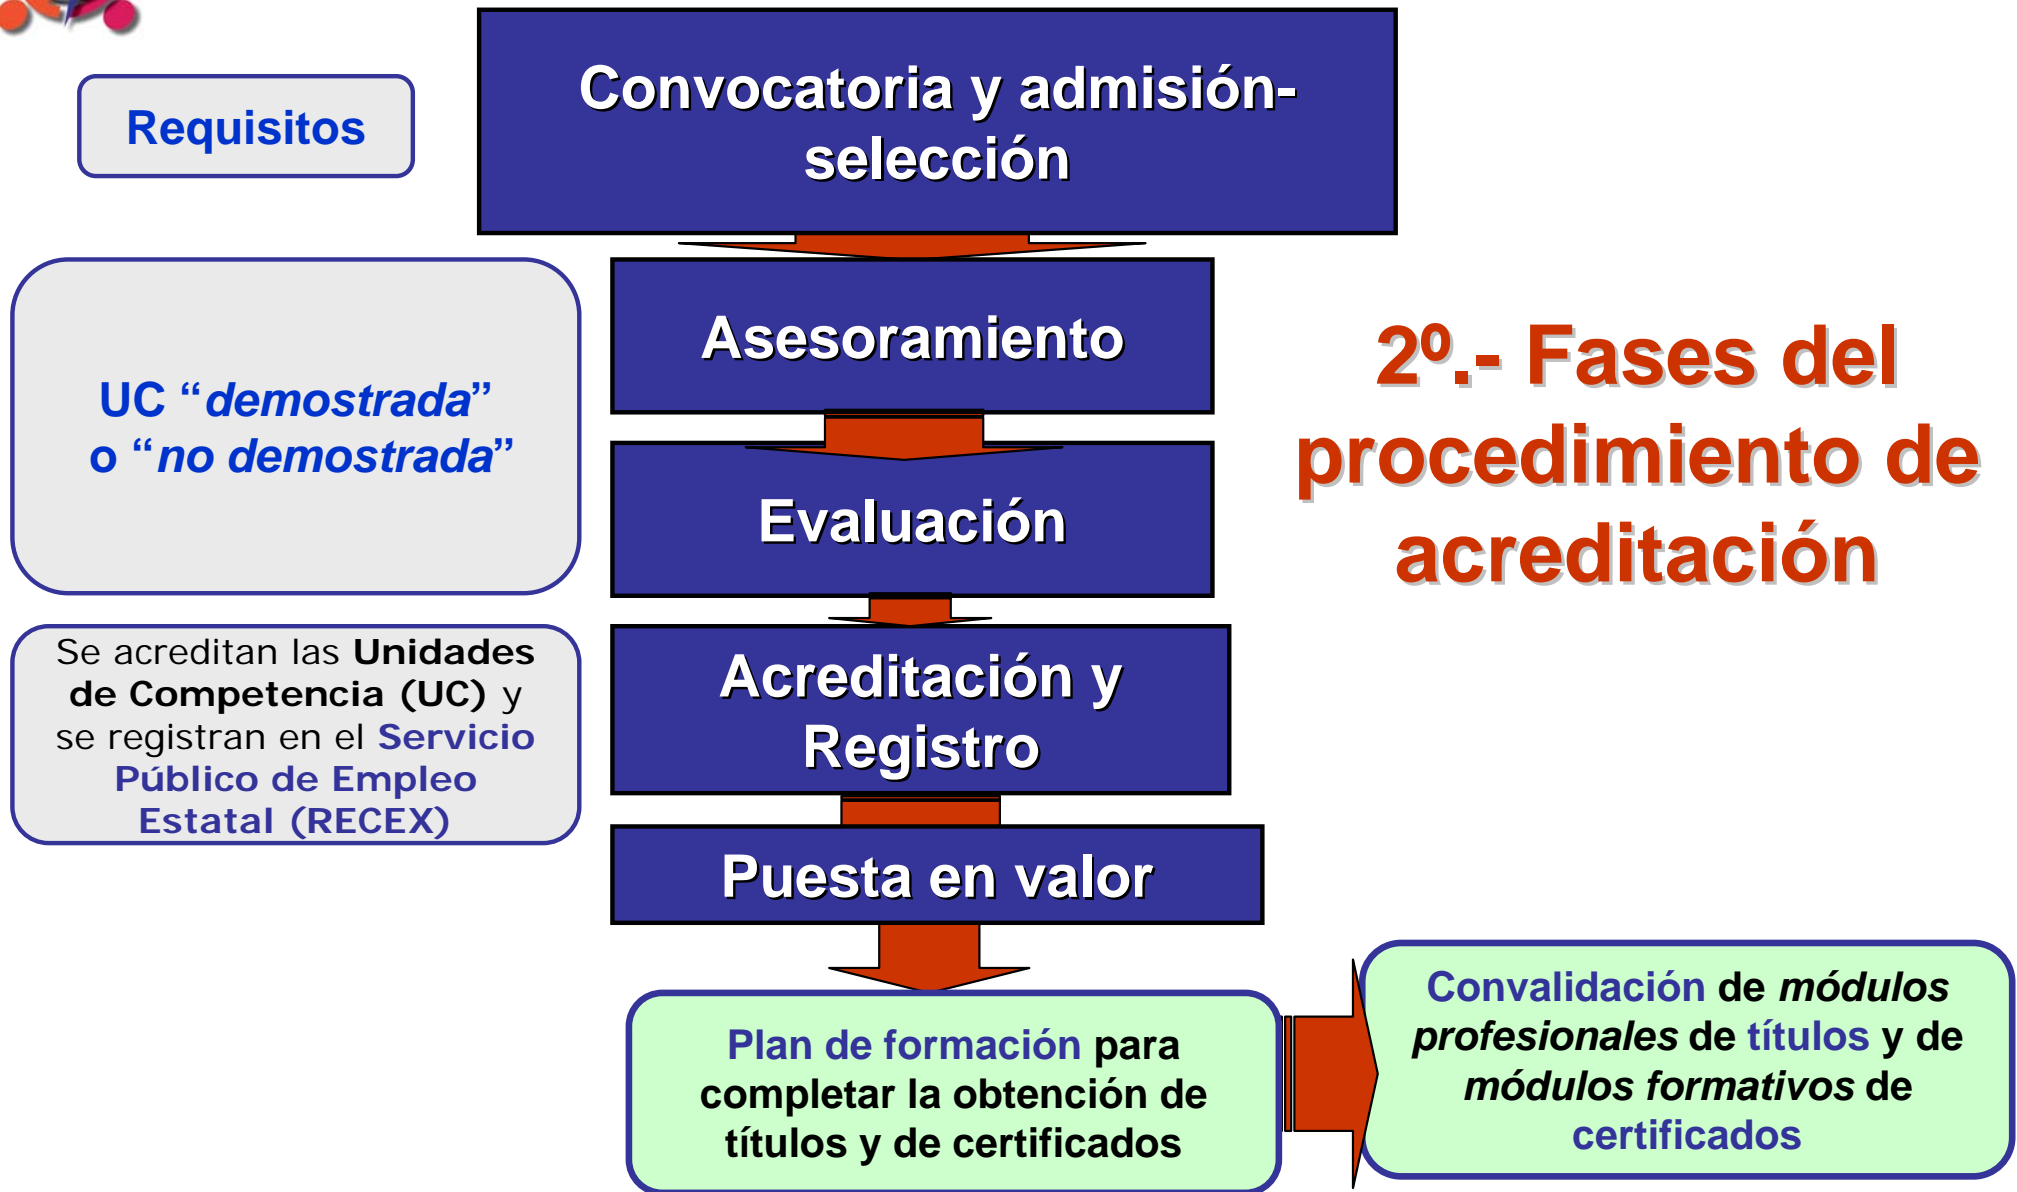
Requisitos

Convocatoria y admisión-selección

Asesoramiento

Evaluación

Acreditación y Registro

Puesta en valor

UC "demostrada" o "no demostrada"

Se acreditan las Unidades de Competencia (UC) y se registran en el Servicio Público de Empleo Estatal (RECEX)

2º.- Fases del procedimiento de acreditación

Plan de formación para completar la obtención de títulos y de certificados

Convalidación de módulos profesionales de títulos y de módulos formativos de certificados